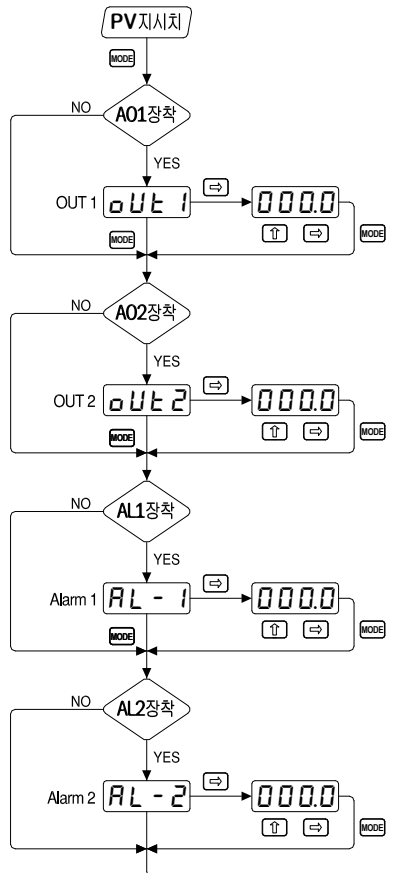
PV지시치

MODE

NO

A01장착

YES

OUT 1 oUt 1

⇨

000.0

⇧ ⇨

MODE

MODE

NO

A02장착

YES

OUT 2 oUt 2

⇨

000.0

⇧ ⇨

MODE

MODE

NO

AL1장착

YES

Alarm 1 AL - 1

⇨

000.0

⇧ ⇨

MODE

MODE

NO

AL2장착

YES

Alarm 2 AL - 2

⇨

000.0

⇧ ⇨

MODE